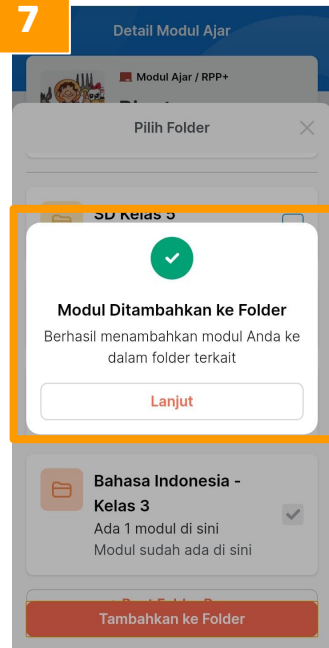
7

Detail Modul Ajar

Modul Ajar / RPP+

Pilih Folder

SD Kelas 5

Modul Ditambahkan ke Folder

Berhasil menambahkan modul Anda ke dalam folder terkait

Lanjut

Bahasa Indonesia - Kelas 3

Ada 1 modul di sini

Modul sudah ada di sini

Tambahkan ke Folder